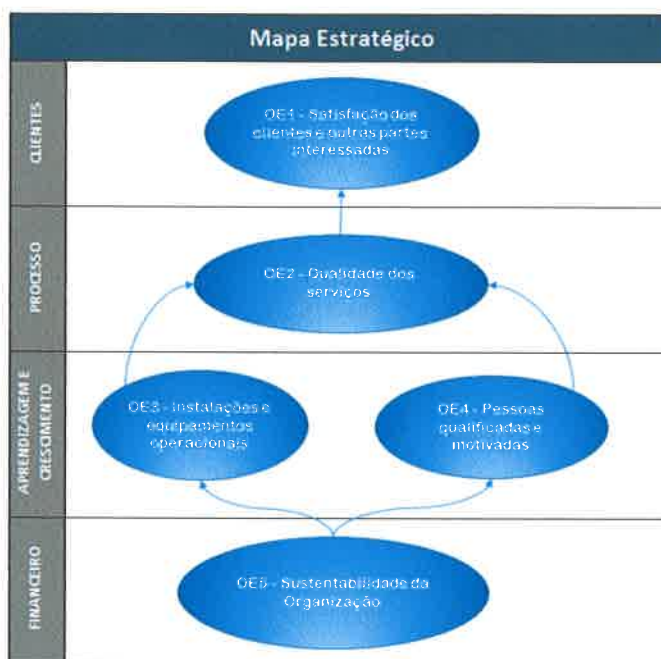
Mapa Estratégico

CLIENTES

OE1 - Satisfação dos clientes e outras partes interessadas

PROCESSO

OE2 - Qualidade dos serviços

APRENDIZAGEM E CRESCIMENTO

OE3 - Instalações e equipamentos operacionais

OE4 - Pessoas qualificadas e motivadas

FINANCEIRO

OE5 - Sustentabilidade da Organização